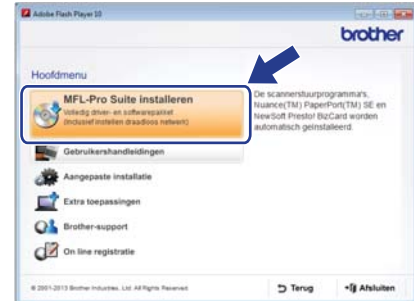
Adobe Flash Player 10

brother

Hoofdmenu

MFL-Pro Suite installeren
Volledig driver- en softwarepakket (inclusief instellen draadloos netwerk)

De scannerstuurprogramma's, Nuance(TM) PaperPort(TM) SE en NewSoft Presto! BizCard worden automatisch geïnstalleerd.

Gebruikershandleidingen

Aangepaste installatie

Extra toepassingen

Brother-support

On line registratie

© 2001-2013 Brother Industries, Ltd. All Rights Reserved.

Terug

Afsluiten